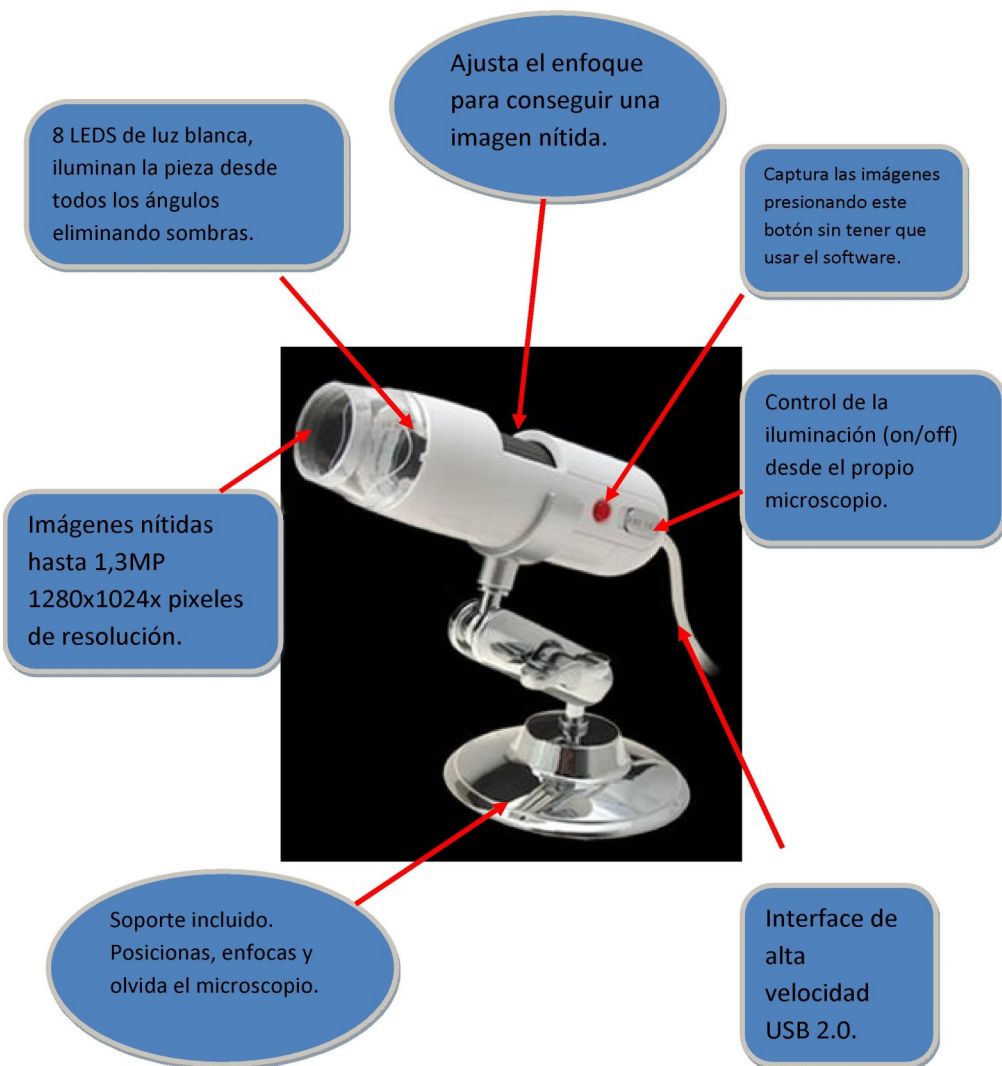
Ajusta el enfoque para conseguir una imagen nítida.

8 LEDS de luz blanca, iluminan la pieza desde todos los ángulos eliminando sombras.

Captura las imágenes presionando este botón sin tener que usar el software.

Control de la iluminación (on/off) desde el propio microscopio.

Imágenes nítidas hasta 1,3MP 1280x1024x pixeles de resolución.

Soporte incluido. Posicionas, enfocas y olvida el microscopio.

Interface de alta velocidad USB 2.0.